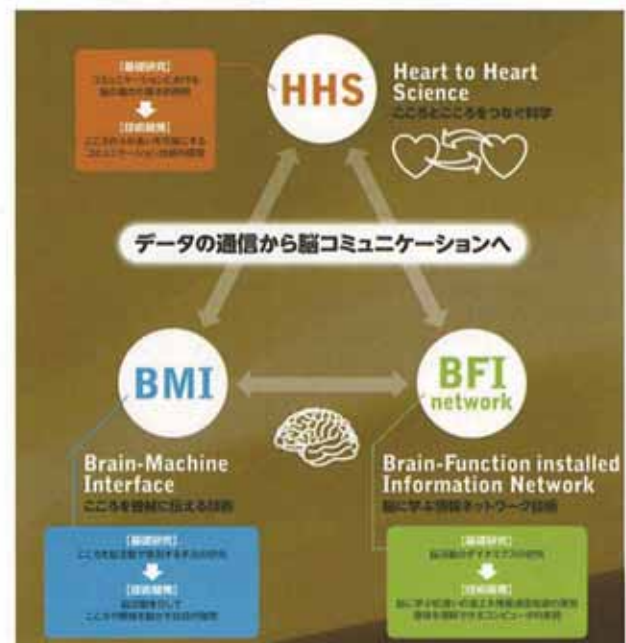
[基礎研究]
コミュニケーションにおける脳の働きの解明
[技術開発]
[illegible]

HHS

Heart to Heart Science
こころとこころをつなぐ科学

データの通信から脳コミュニケーションへ

BMI

BFI network

Brain-Machine Interface
こころを機械に伝える技術

Brain-Function installed Information Network
脳に学ぶ情報ネットワーク技術

[基礎研究]
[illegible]
[技術開発]
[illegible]

[基礎研究]
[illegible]
[技術開発]
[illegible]